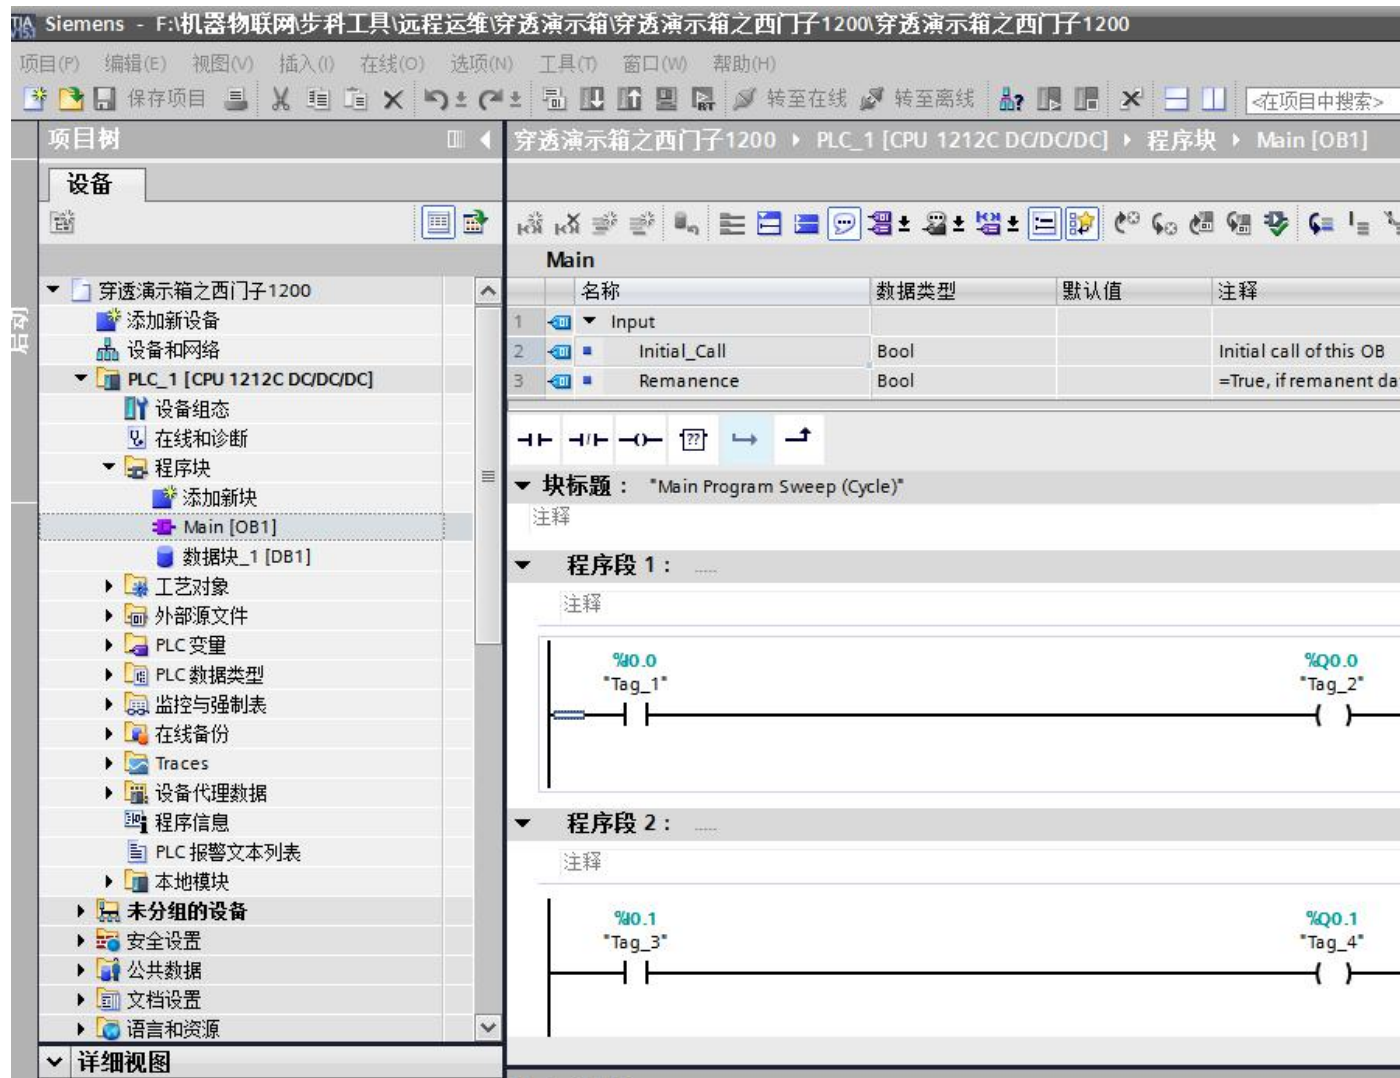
TIA Siemens - F:\机器物联网\步科工具\远程运维\穿透演示箱\穿透演示箱之西门子1200\穿透演示箱之西门子1200

项目(P) 编辑(E) 视图(V) 插入(I) 在线(O) 选项(N) 工具(T) 窗口(W) 帮助(H)

保存项目 转至在线 转至离线 <在项目中搜索>

项目树

设备

启动

穿透演示箱之西门子1200
添加新设备
设备和网络
PLC_1 [CPU 1212C DC/DC/DC]
设备组态
在线和诊断
程序块
添加新块
Main [OB1]
数据块_1 [DB1]
工艺对象
外部源文件
PLC 变量
PLC 数据类型
监控与强制表
在线备份
Traces
设备代理数据
程序信息
PLC 报警文本列表
本地模块
未分组的设备
安全设置
公共数据
文档设置
语言和资源

详细视图

穿透演示箱之西门子1200 ▸ PLC_1 [CPU 1212C DC/DC/DC] ▸ 程序块 ▸ Main [OB1]

Main

| | 名称 | 数据类型 | 默认值 | 注释 |
|---|---|---|---|---|
| 1 | Input | | | |
| 2 | Initial_Call | Bool | | Initial call of this OB |
| 3 | Remanence | Bool | | =True, if remanent da |

??

块标题： "Main Program Sweep (Cycle)"
注释

程序段 1： .....
注释

%I0.0
"Tag_1"

%Q0.0
"Tag_2"

程序段 2： .....
注释

%I0.1
"Tag_3"

%Q0.1
"Tag_4"